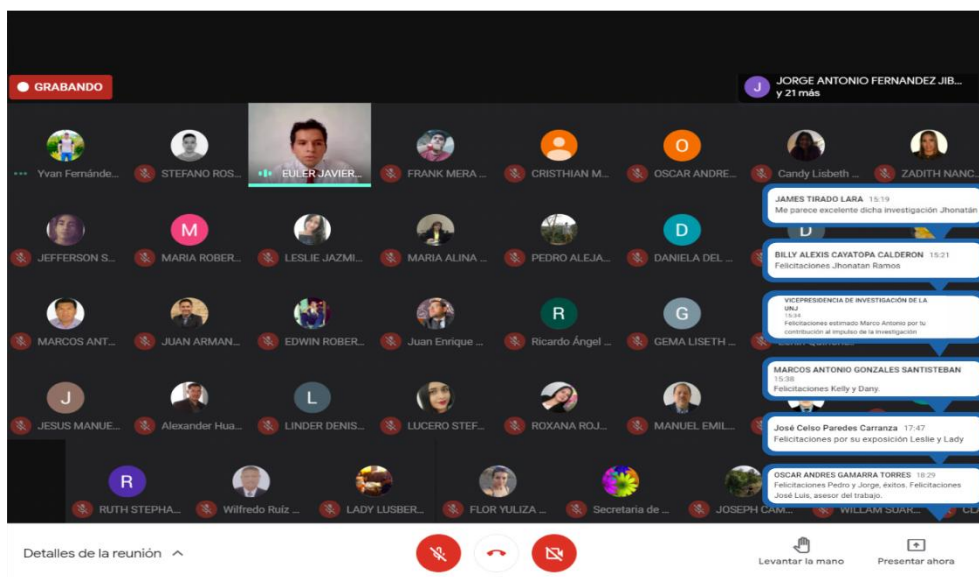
GRABANDO

J JORGE ANTONIO FERNANDEZ JIB... y 21 más

Yvan Fernánde...
STEFANO ROS...
EULER JAVIER...
FRANK MERA ...
O CRISTHIAN M...
O OSCAR ANDRE...
Candy Lisbeth ...
ZADITH NANC...

JEFFERSON S...
M MARIA ROBER...
LESLIE JAZMI...
MARIA ALINA ...
PEDRO ALEJA...
D DANIELA DEL ...

MARCOS ANT...
JUAN ARMAN...
EDWIN ROBER...
Juan Enrique ...
R Ricardo Ángel ...
G GEMA LISETH ...

J JESUS MANUE...
Alexander Hua...
L LINDER DENIS...
LUCERO STEF...
ROXANA ROJ...
MANUEL EMIL...

R RUTH STEPHA...
Wilfredo Ruíz ...
LADY LUSBER...
FLOR YULIZA ...
Secretaria de ...
JOSEPH CAM...
WILLAM SUAR...

JAMES TIRADO LARA 15:19
Me parece excelente dicha investigación Jhonatán

BILLY ALEXIS CAYATOPA CALDERON 15:21
Felicitaciones Jhonatan Ramos

VICEPRESIDENCIA DE INVESTIGACIÓN DE LA UNJ
15:34
Felicitaciones estimado Marco Antonio por tu contribución al impulso de la investigación

MARCOS ANTONIO GONZALES SANTISTEBAN 15:38
Felicitaciones Kelly y Dany.

José Celso Paredes Carranza 17:47
Felicitaciones por su exposición Leslie y Lady

OSCAR ANDRES GAMARRA TORRES 18:29
Felicitaciones Pedro y Jorge, éxitos. Felicitaciones José Luis, asesor del trabajo.

Detalles de la reunión
Levantar la mano
Presentar ahora